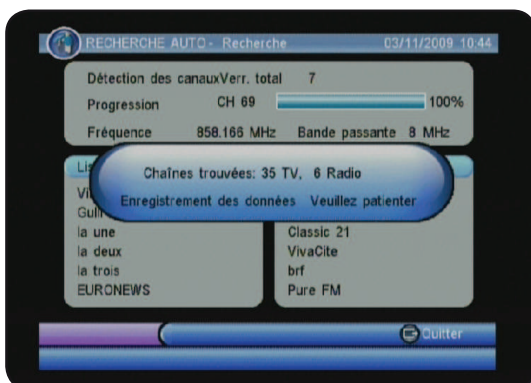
RECHERCHE AUTO - Recherche 03/11/2009 10:44

Détection des canauxVerr. total 7

Progression CH 69 100%

Fréquence 858.166 MHz Bande passante 8 MHz

Lis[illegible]

Vi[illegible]

Gul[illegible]

la une

la deux

la trois

EURONEWS

Chaînes trouvées: 35 TV, 6 Radio

Enregistrement des données Veuillez patienter

Classic 21

VivaCite

brf

Pure FM

Quitter